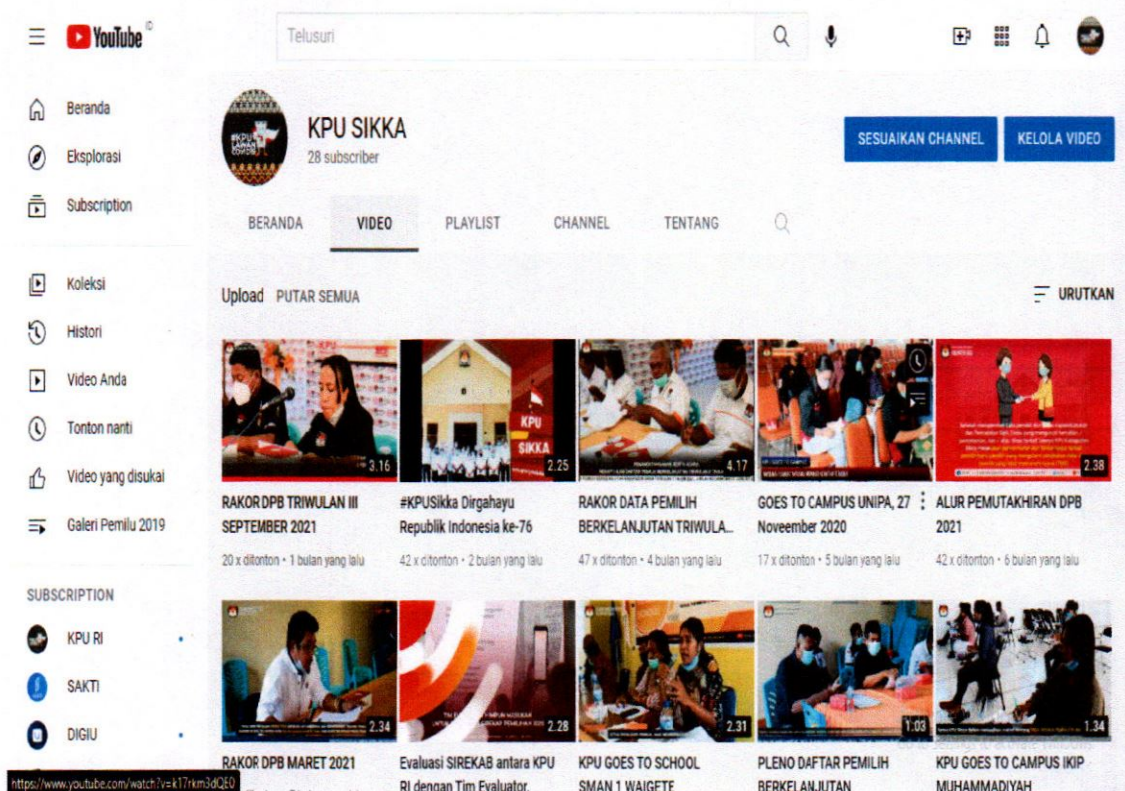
YouTube ID

Telusuri

Beranda
Eksplorasi
Subscription

Koleksi
Histori
Video Anda
Tonton nanti
Video yang disukai
Galeri Pemilu 2019

SUBSCRIPTION
KPU RI
SAKTI
DIGIU

KPU SIKKA
28 subscriber

SESUAIKAN CHANNEL
KELOLA VIDEO

BERANDA
VIDEO
PLAYLIST
CHANNEL
TENTANG

Upload PUTAR SEMUA
URUTKAN

3.16
RAKOR DPB TRIWULAN III SEPTEMBER 2021
20 x ditonton • 1 bulan yang lalu

KPU SIKKA
2.25
#KPUSikka Dirgahayu Republik Indonesia ke-76
42 x ditonton • 2 bulan yang lalu

4.17
RAKOR DATA PEMILIH BERKELANJUTAN TRIWULA...
47 x ditonton • 4 bulan yang lalu

GOES TO CAMPUS UNIPA, 27 Noveember 2020
17 x ditonton • 5 bulan yang lalu

2.38
ALUR PEMUTAKHIRAN DPB 2021
42 x ditonton • 6 bulan yang lalu

2.34
RAKOR DPB MARET 2021

2.28
Evaluasi SIREKAB antara KPU RI dengan Tim Evaluator,

2.31
KPU GOES TO SCHOOL SMAN 1 WAIGETE

1:03
PLENO DAFTAR PEMILIH BERKELANJUTAN

1.34
KPU GOES TO CAMPUS IKIP MUHAMMADIYAH

https://www.youtube.com/watch?v=k17rkm3dQE0